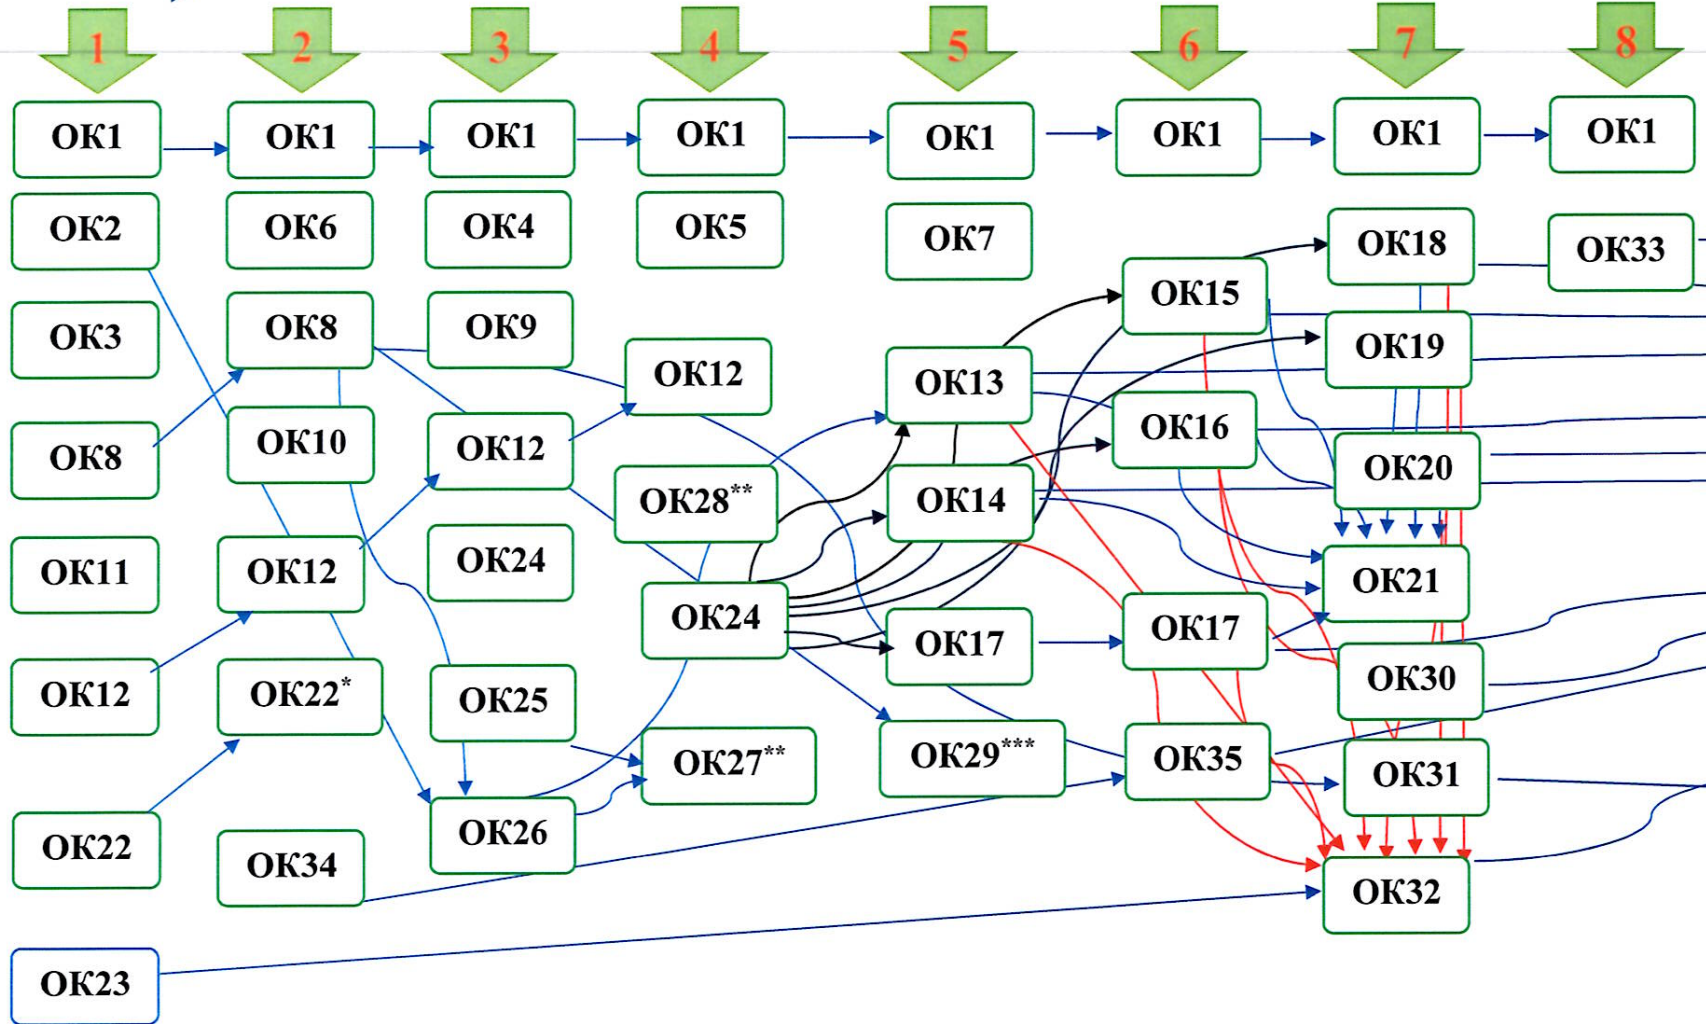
1 2 3 4 5 6 7 8

ОК1 ОК1 ОК1 ОК1 ОК1 ОК1 ОК1 ОК1

ОК2
ОК3
ОК8
ОК11
ОК12
ОК22
ОК23

ОК6
ОК8
ОК10
ОК12
ОК22*
ОК34

ОК4
ОК9
ОК12
ОК24
ОК25
ОК26

ОК5
ОК12
ОК28**
ОК24
ОК27**

ОК7
ОК13
ОК14
ОК17
ОК29***

ОК15
ОК16
ОК17
ОК35

ОК18
ОК19
ОК20
ОК21
ОК30
ОК31
ОК32

ОК33